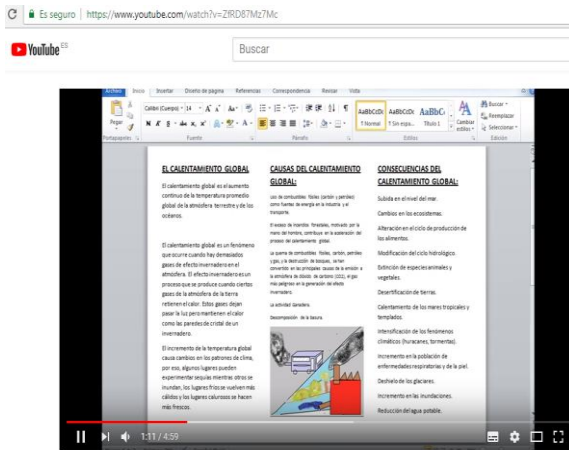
Es seguro | https://www.youtube.com/watch?v=ZfRD87Mz7Mc

YouTube ES

Buscar

Archivo Inicio Insertar Diseño de página Referencias Correspondencia Revisar Vista

Calibri (Cuerpo) 14

Pegar

Portapapeles Fuente Párrafo

AaBbCcDc ¶ Normal AaBbCcDc ¶ Sin espa... AaBbC Título 1 Cambiar estilos Estilo

Buscar Reemplazar Seleccionar Edición

EL CALENTAMIENTO GLOBAL

El calentamiento global es el aumento continuo de la temperatura promedio global de la atmósfera terrestre y de los océanos.

El calentamiento global es un fenómeno que ocurre cuando hay demasiados gases de efecto invernadero en el atmósfera. El efecto invernadero es un proceso que se produce cuando ciertos gases de la atmósfera de la tierra retienen el calor. Estos gases dejan pasar la luz pero mantienen el calor como las paredes de cristal de un invernadero.

El incremento de la temperatura global causa cambios en los patrones de clima, por eso, algunos lugares pueden experimentar sequías mientras otros se inundan, los lugares fríos se vuelven más cálidos y los lugares calurosos se hacen más frescos.

CAUSAS DEL CALENTAMIENTO GLOBAL:

Uso de combustibles fósiles (carbón y petróleo) como fuentes de energía en la industria y el transporte.

El exceso de incendios forestales, motivado por la mano del hombre, contribuye en la aceleración del proceso del calentamiento global.

La quema de combustibles fósiles, carbón, petróleo y gas, y la destrucción de bosques, se han convertido en las principales causas de la emisión a la atmósfera de dióxido de carbono (CO2), el gas más peligroso en la generación del efecto invernadero.

La actividad Ganadera.

Descomposición de la basura.

CONSECUENCIAS DEL CALENTAMIENTO GLOBAL:

Subida en el nivel del mar.

Cambios en los ecosistemas.

Alteración en el ciclo de producción de los alimentos.

Modificación del ciclo hidrológico.

Extinción de especies animales y vegetales.

Desertificación de tierras.

Calentamiento de los mares tropicales y templados.

Intensificación de los fenómenos climáticos (huracanes, tormentas).

Incremento en la población de enfermedades respiratorias y de la piel.

Deshielo de los glaciares.

Incremento en las inundaciones.

Reducción del agua potable.

1:11 / 4:59